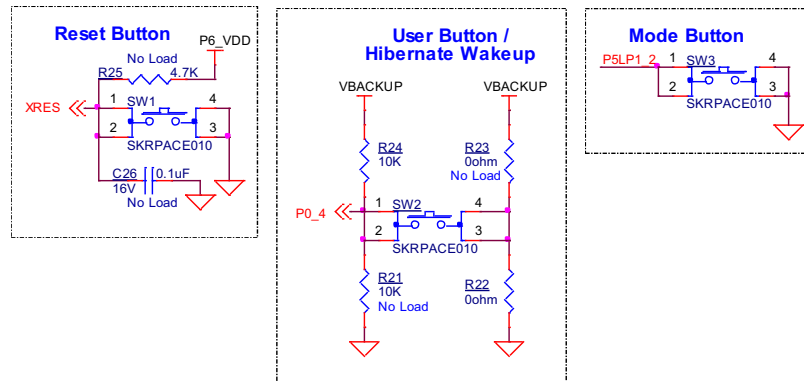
Reset Button

P6_VDD

No Load

R25 4.7K

XRES

1 SW1 4

2 3

SKRPACE010

C26 0.1uF

16V

No Load

User Button /
Hibernate Wakeup

VBACKUP VBACKUP

R24
10K

R23
0ohm
No Load

P0_4

1 SW2 4

2 3

SKRPACE010

R21
10K
No Load

R22
0ohm

Mode Button

P5LP1_2

1 SW3 4

2 3

SKRPACE010